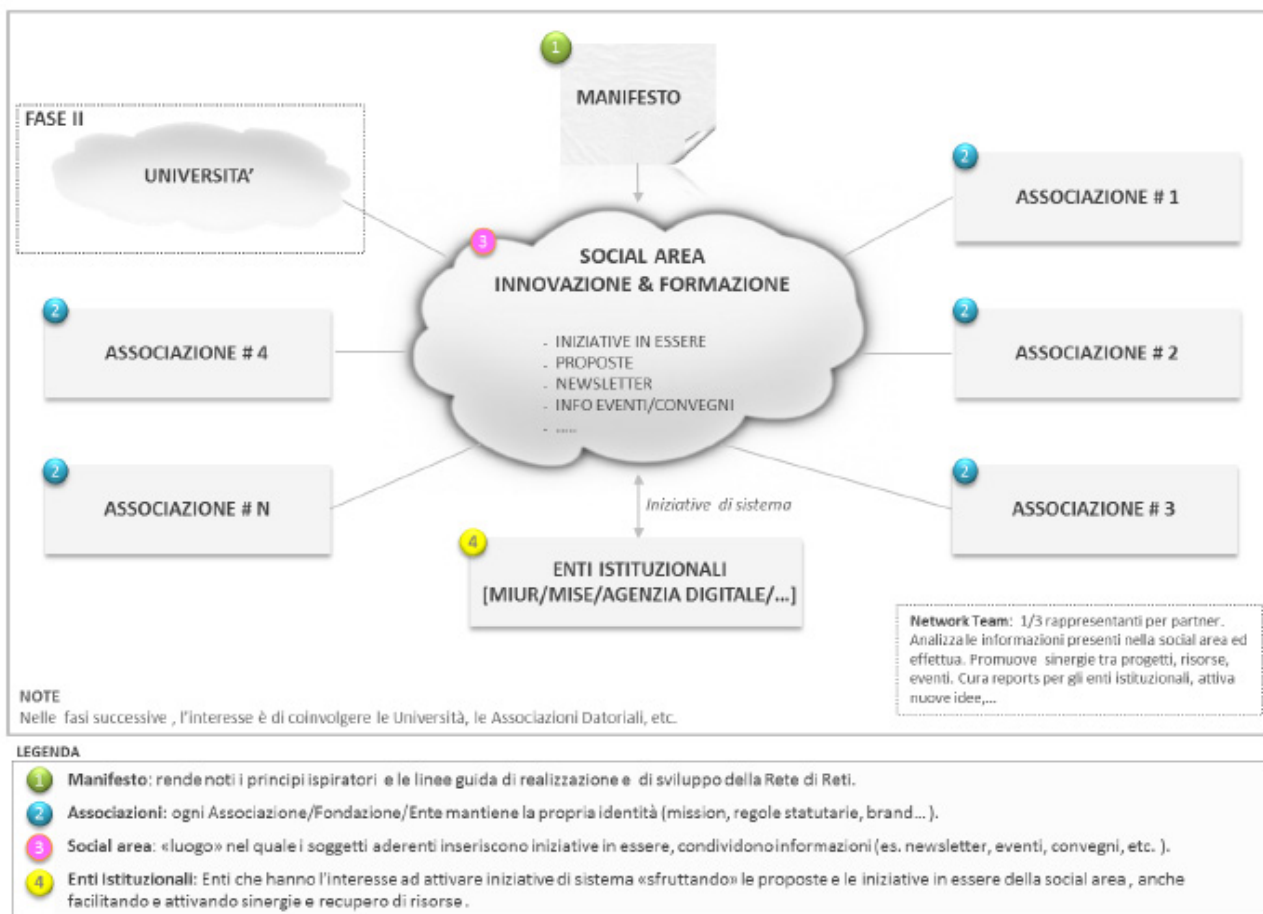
1
MANIFESTO

FASE II
UNIVERSITA'

2
ASSOCIAZIONE # 1

3
SOCIAL AREA
INNOVAZIONE & FORMAZIONE

- INIZIATIVE IN ESSERE
- PROPOSTE
- NEWSLETTER
- INFO EVENTI/CONVEGNI
- .....

2
ASSOCIAZIONE # 4

2
ASSOCIAZIONE # 2

2
ASSOCIAZIONE # N

2
ASSOCIAZIONE # 3

Iniziative di sistema

4
ENTI ISTITUZIONALI
[MIUR/MISE/AGENZIA DIGITALE/...]

Network Team: 1/3 rappresentanti per partner. Analizza le informazioni presenti nella social area ed effettua. Promuove sinergie tra progetti, risorse, eventi. Cura reports per gli enti istituzionali, attiva nuove idee,...

NOTE
Nelle fasi successive , l'interesse è di coinvolgere le Università, le Associazioni Datoriali, etc.

LEGENDA
1 Manifesto: rende noti i principi ispiratori e le linee guida di realizzazione e di sviluppo della Rete di Reti.
2 Associazioni: ogni Associazione/Fondazione/Ente mantiene la propria identità (mission, regole statutarie, brand... ).
3 Social area: «luogo» nel quale i soggetti aderenti inseriscono iniziative in essere, condividono informazioni (es. newsletter, eventi, convegni, etc. ).
4 Enti Istituzionali: Enti che hanno l'interesse ad attivare iniziative di sistema «sfruttando» le proposte e le iniziative in essere della social area , anche facilitando e attivando sinergie e recupero di risorse .